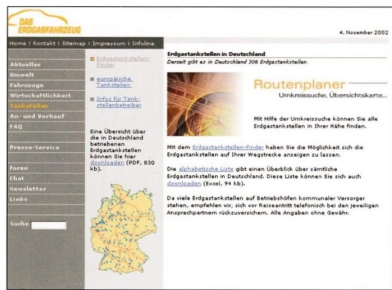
DAS ERDGASFAHRZEUG

4. November 2002

Home | Kontakt | Sitemap | Impressum | Infoline

Aktuelles
Umwelt
Fahrzeuge
Wirtschaftlichkeit
Tankstellen
An- und Verkauf
FAQ

Presse-Service

Foren
Chat
Newsletter
Links

Suche

Erdgastankstellen-Finder

europäische Tankstellen

Infos für Tankstellenbetreiber

Eine Übersicht über die in Deutschland betriebenen Erdgastankstellen können Sie hier downloaden (PDF, 830 kb).

Erdgastankstellen in Deutschland
Derzeit gibt es in Deutschland 306 Erdgastankstellen

Routenplaner
Umkreissuche, Übersichtskarte...

Mit Hilfe der Umkreissuche können Sie alle Erdgastankstellen in Ihrer Nähe finden.

Mit dem Erdgastankstellen-Finder haben Sie die Möglichkeit sich die Erdgastankstellen auf Ihrer Wegstrecke anzeigen zu lassen.

Die alphabetische Liste gibt einen Überblick über sämtliche Erdgastankstellen in Deutschland. Diese Liste können Sie sich auch downloaden (Excel, 94 kb).

Da viele Erdgastankstellen auf Betriebshöfen kommunaler Versorger stehen, empfehlen wir, sich vor Reiseantritt telefonisch bei dem jeweiligen Ansprechpartnern rückzuversichern. Alle Angaben ohne Gewähr.